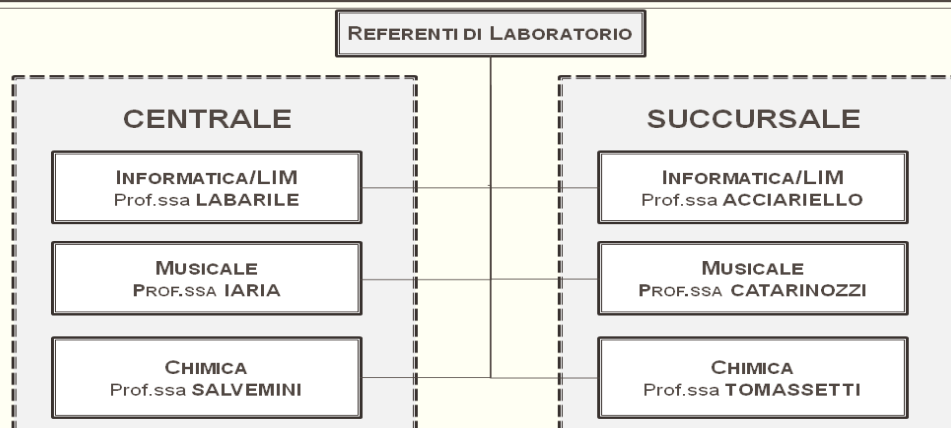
REFERENTI DI LABORATORIO

CENTRALE

INFORMATICA/LIM
Prof.ssa LABARILE

MUSICALE
PROF.SSA IARIA

CHIMICA
Prof.ssa SALVEMINI

SUCCURSALE

INFORMATICA/LIM
Prof.ssa ACCIARIELLO

MUSICALE
PROF.SSA CATARINOZZI

CHIMICA
Prof.ssa TOMASSETTI